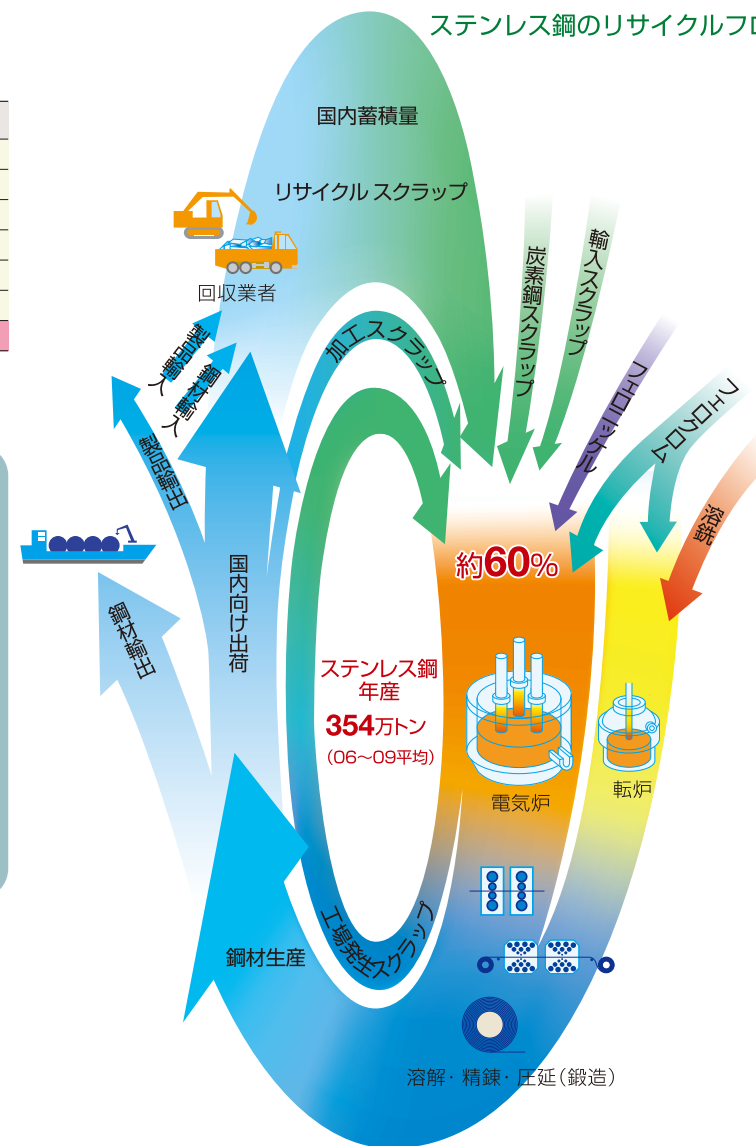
ステンレス鋼のリサイクルフロ

国内蓄積量

リサイクル スクラップ

回収業者

炭素鋼スクラップ

輸入スクラップ

加工スクラップ

フェロニッケル

フェロクロム

溶銑

製品輸入

鋼材輸入

製品輸出

国内向け出荷

鋼材輸出

約60%

ステンレス鋼
年産
354万トン
(06~09平均)

電気炉

転炉

工場発生スクラップ

鋼材生産

溶解・精錬・圧延(鍛造)